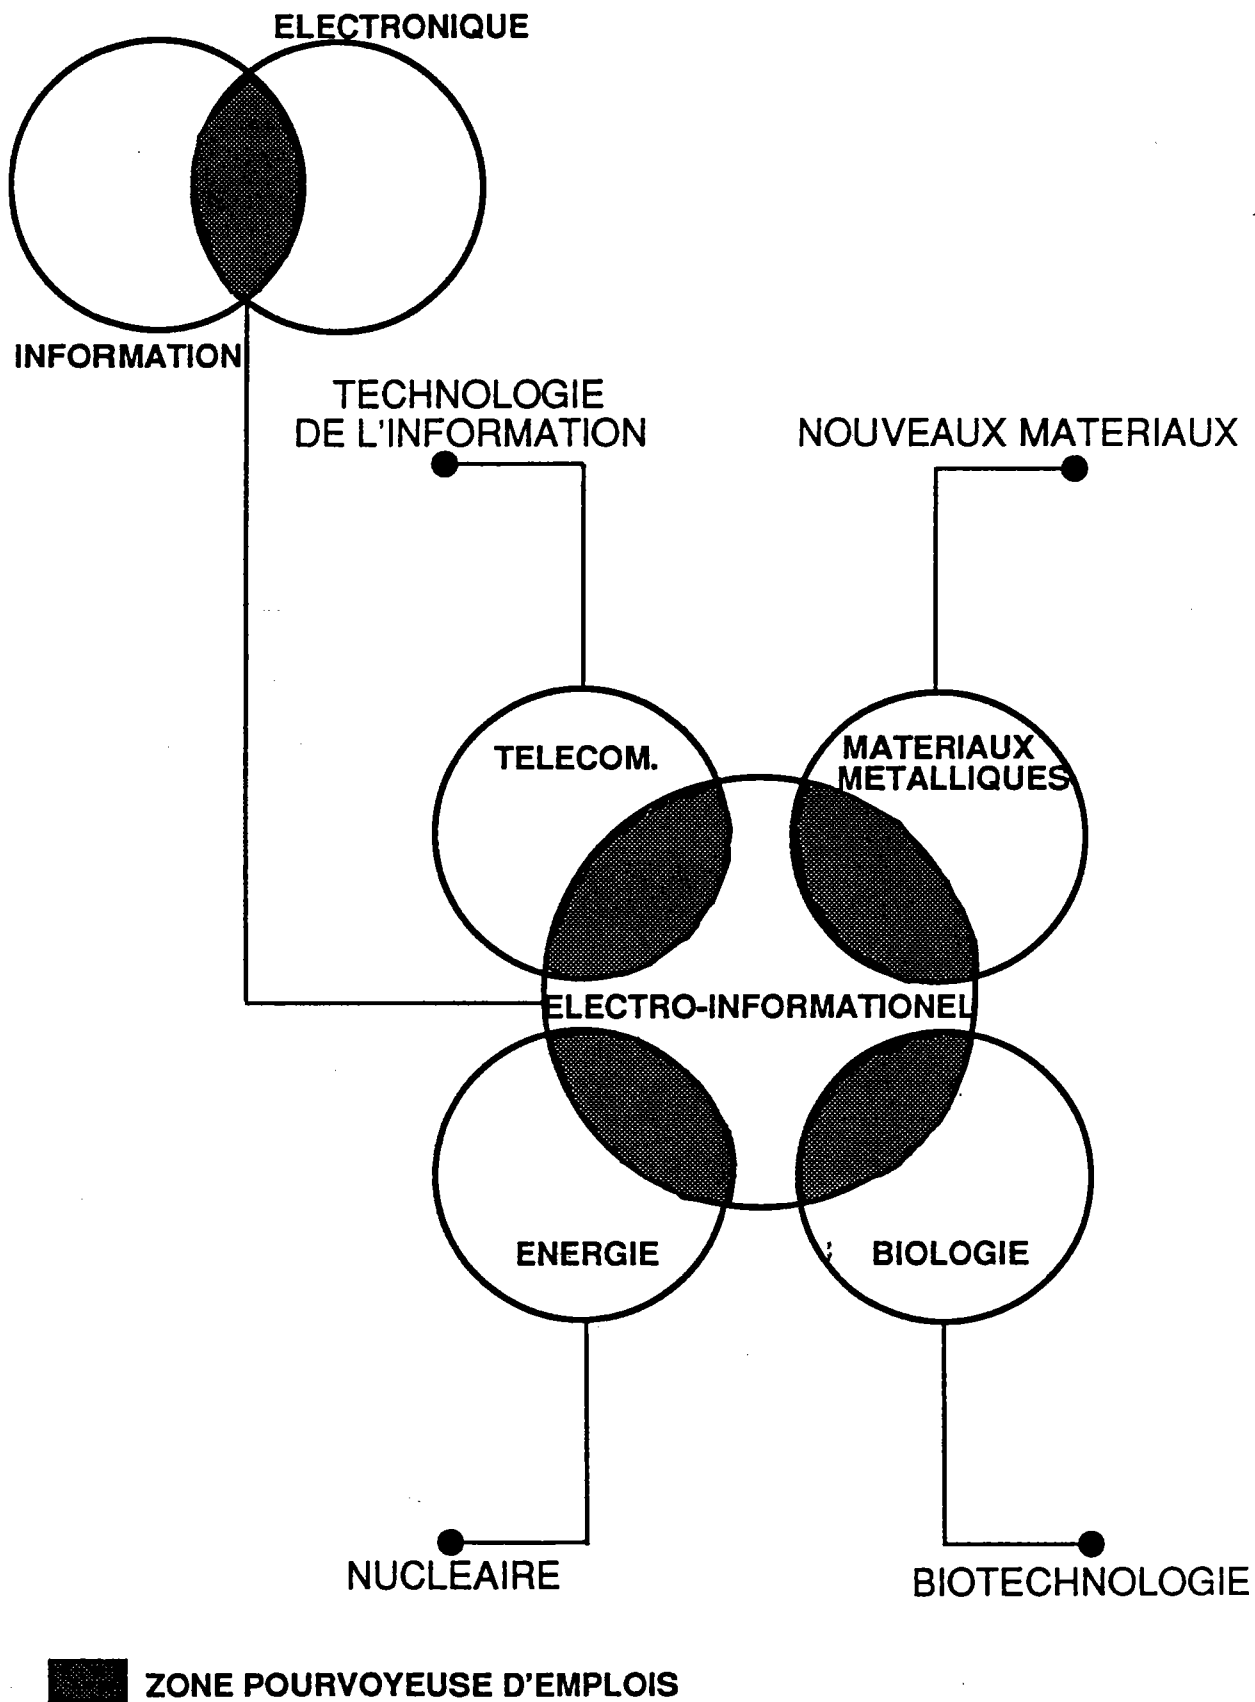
ELECTRONIQUE

INFORMATION

TECHNOLOGIE DE L'INFORMATION

NOUVEAUX MATERIAUX

TELECOM.

MATERIAUX METALLIQUES

ELECTRO-INFORMATIONEL

ENERGIE

BIOLOGIE

NUCLEAIRE

BIOTECHNOLOGIE

ZONE POURVOYEUSE D'EMPLOIS